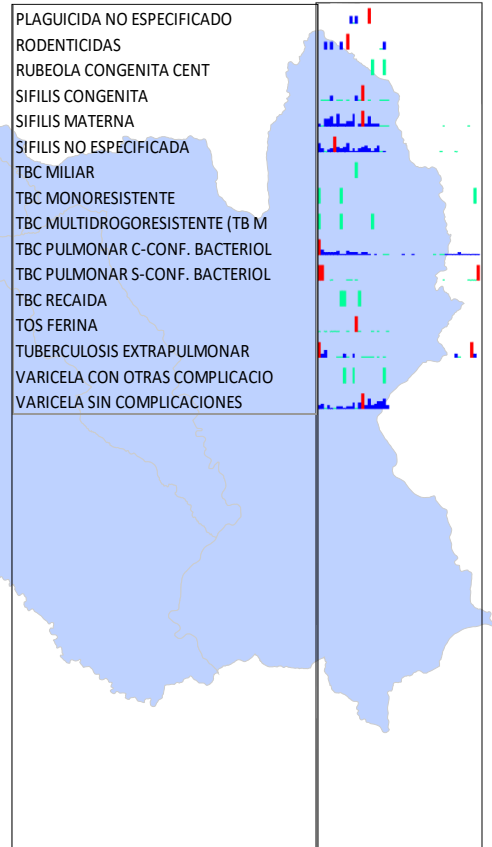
PLAGUICIDA NO ESPECIFICADO
RODENTICIDAS
RUBEOLA CONGENITA CENT
SIFILIS CONGENITA
SIFILIS MATERNA
SIFILIS NO ESPECIFICADA
TBC MILIAR
TBC MONORESISTENTE
TBC MULTIDROGORESISTENTE (TB M
TBC PULMONAR C-CONF. BACTERIOL
TBC PULMONAR S-CONF. BACTERIOL
TBC RECAIDA
TOS FERINA
TUBERCULOSIS EXTRAPULMONAR
VARICELA CON OTRAS COMPLICACIO
VARICELA SIN COMPLICACIONES